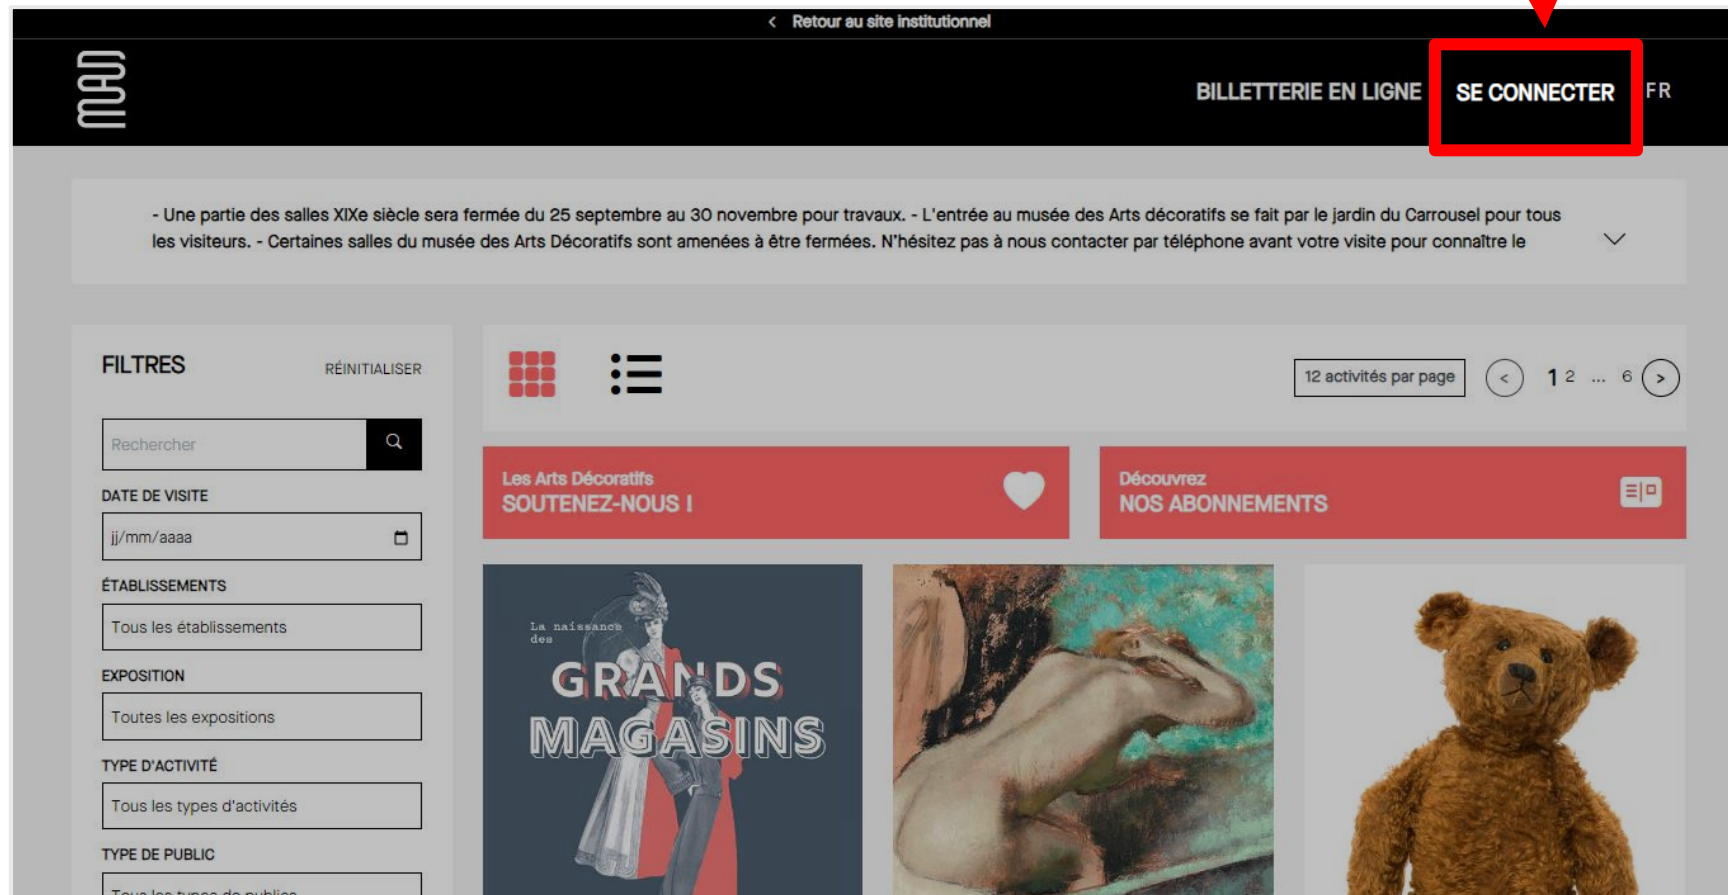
Retour au site institutionnel

BILLETTERIE EN LIGNE SE CONNECTER FR

- Une partie des salles XIXe siècle sera fermée du 25 septembre au 30 novembre pour travaux. - L'entrée au musée des Arts décoratifs se fait par le jardin du Carrousel pour tous les visiteurs. - Certaines salles du musée des Arts Décoratifs sont amenées à être fermées. N'hésitez pas à nous contacter par téléphone avant votre visite pour connaître le

FILTRES RÉINITIALISER

Rechercher

DATE DE VISITE

jj/mm/aaaa

ÉTABLISSEMENTS

Tous les établissements

EXPOSITION

Toutes les expositions

TYPE D'ACTIVITÉ

Tous les types d'activités

TYPE DE PUBLIC

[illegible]

12 activités par page

1 2 ... 6

Les Arts Décoratifs
SOUTENEZ-NOUS !

Découvrez
NOS ABONNEMENTS

La naissance des
GRANDS MAGASINS